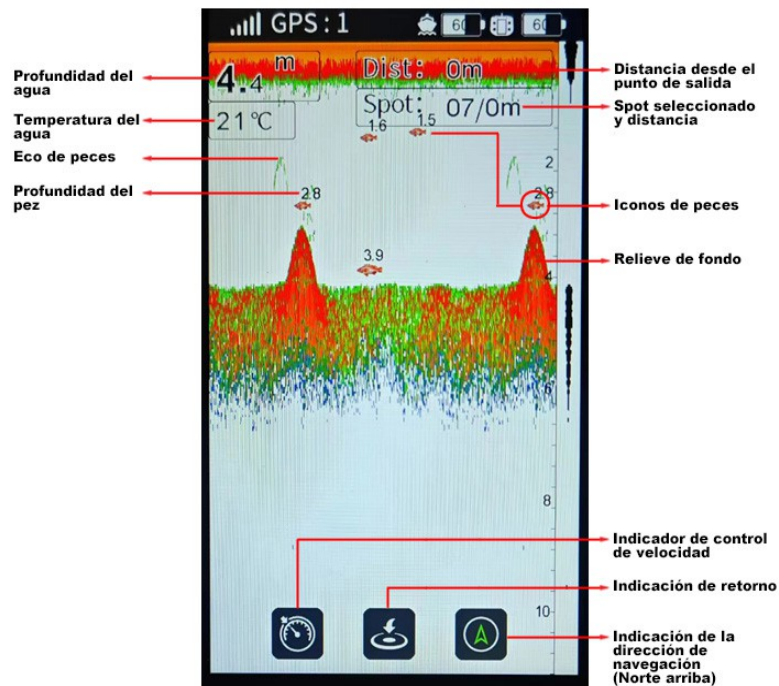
GPS : 1
60
60

Profundidad del agua
4.4 m
Temperatura del agua
21 ℃
Eco de peces
Profundidad del pez
Dist: 0m
Distancia desde el punto de salida
Spot: 07/0m
Spot seleccionado y distancia
1.6
1.5
2
2.8
2.8
Iconos de peces
Relieve de fondo
3.9
4
6
8
10
Indicador de control de velocidad
Indicación de retorno
Indicación de la dirección de navegación (Norte arriba)